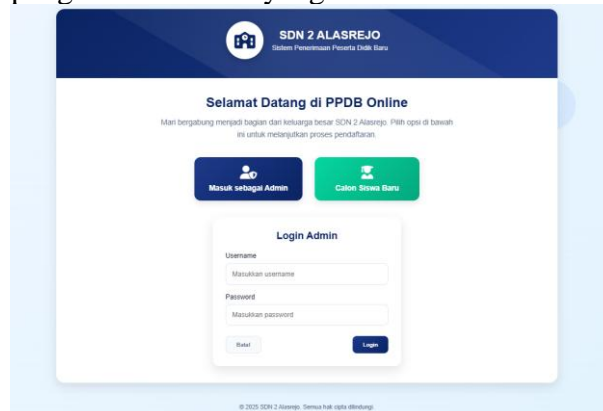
SDN 2 ALASREJO
Sistem Penerimaan Peserta Didik Baru

Selamat Datang di PPDB Online

Mari bergabung menjadi bagian dari keluarga besar SDN 2 Alasrejo. Pilih opsi di bawah ini untuk melanjutkan proses pendaftaran.

Masuk sebagai Admin

Calon Siswa Baru

Login Admin

Username

Masukkan username

Password

Masukkan password

Batal

Login

© 2025 SDN 2 Alasrejo. Semua hak cipta dilindungi.